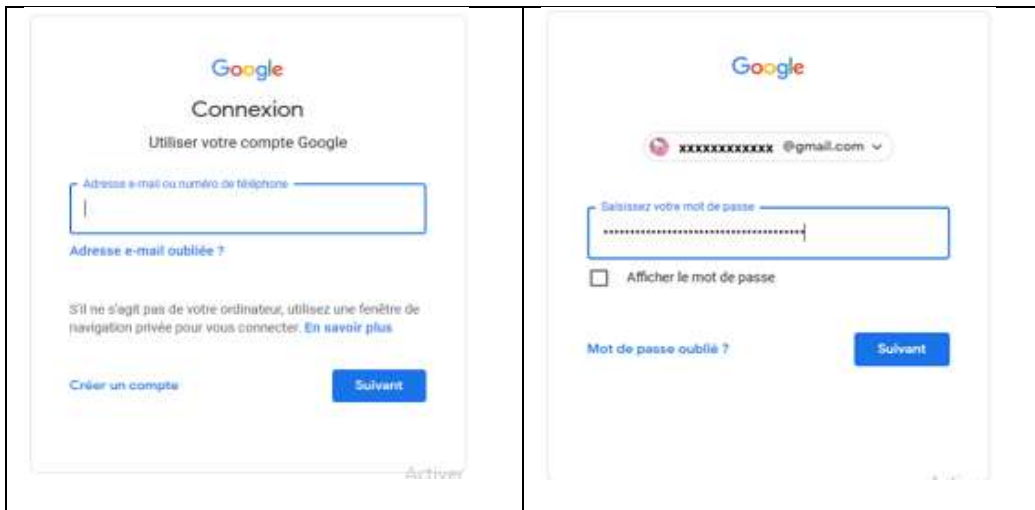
Google

Connexion

Utiliser votre compte Google

Adresse e-mail ou numéro de téléphone

Adresse e-mail oubliée ?

S'il ne s'agit pas de votre ordinateur, utilisez une fenêtre de navigation privée pour vous connecter. En savoir plus

Créer un compte

Suivant

Activer

Google

xxxxxxxxxxxx @gmail.com

Saisissez votre mot de passe

Afficher le mot de passe

Mot de passe oublié ?

Suivant